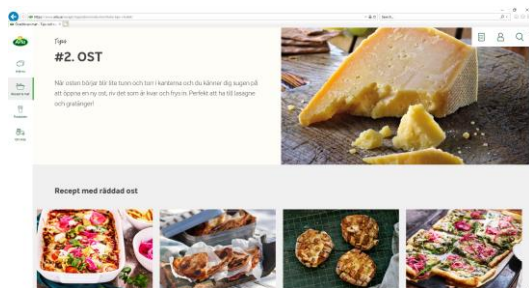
Tips

#2. OST

När osten börjar bli lite torr i kanterna och du känner dig sugen på att öppna en ny ost, riv det som är kvar och frys in. Perfekt att ha till lasagne och gratänger!

Recept med räddad ost